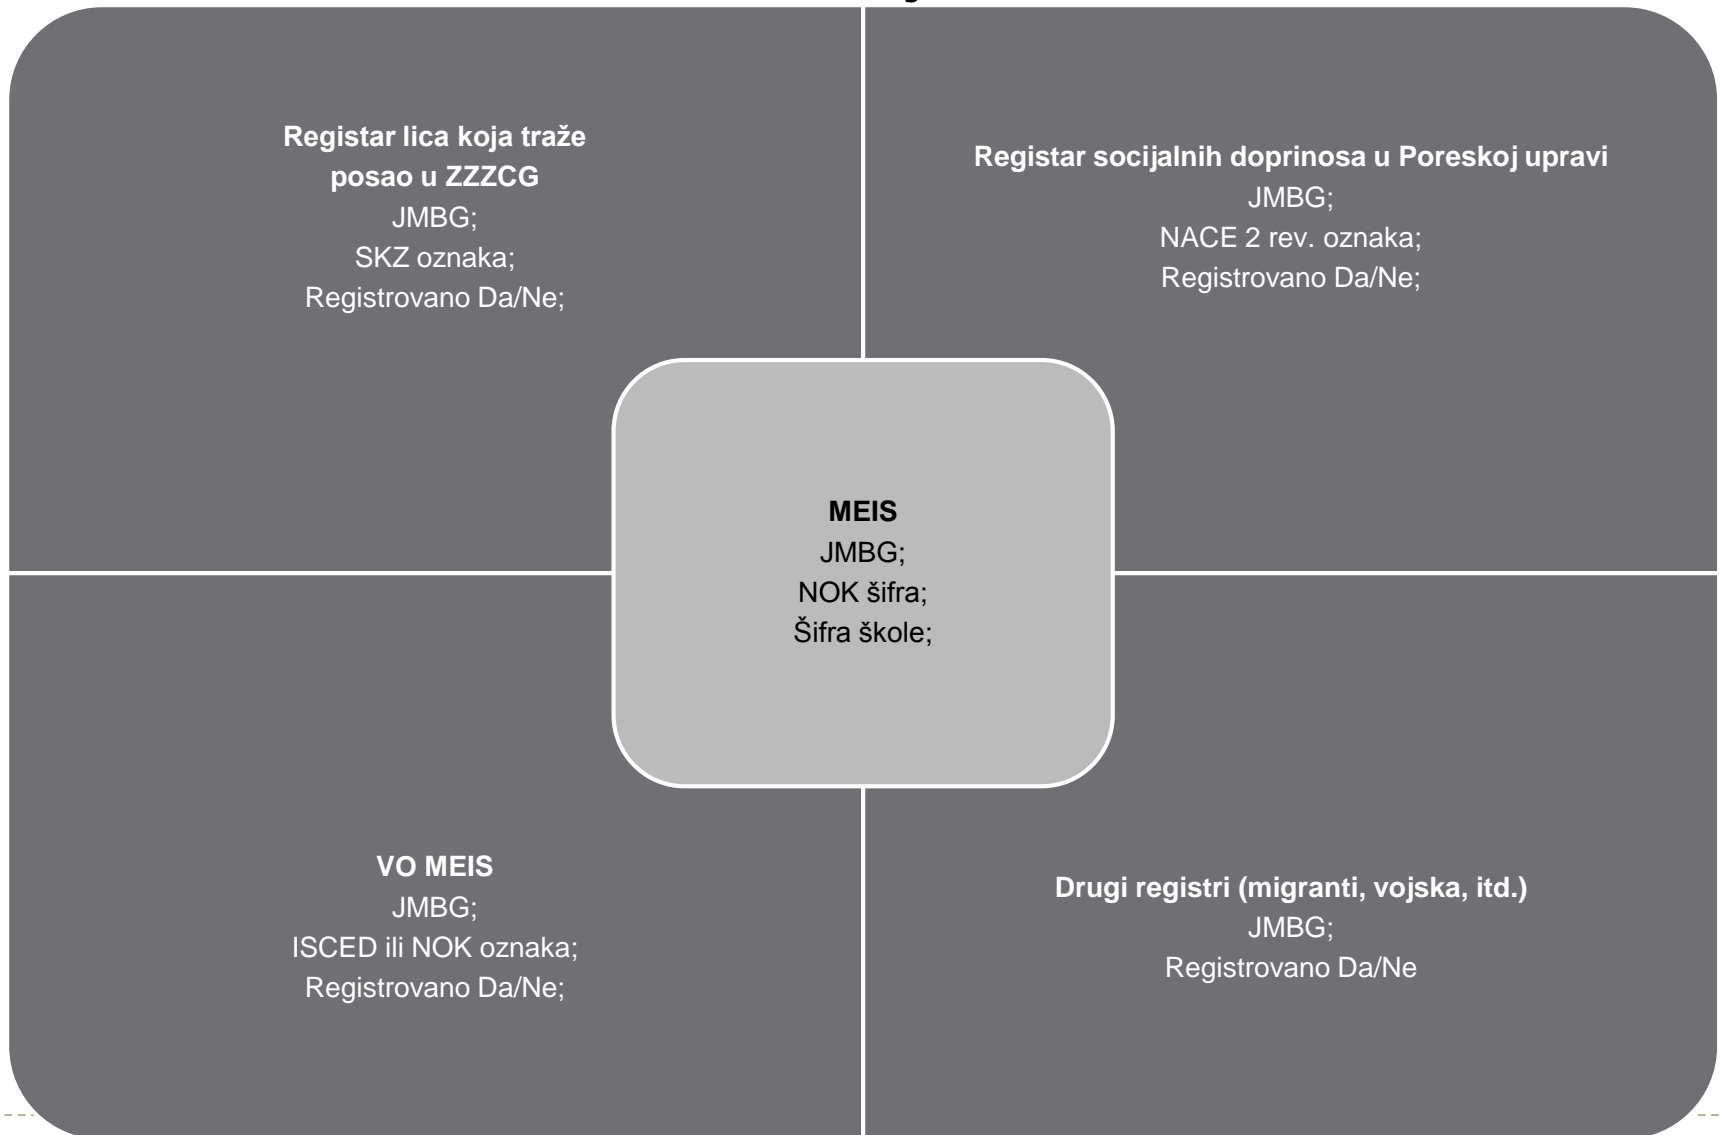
**Registar lica koja traže posao u ZZZCG**
JMBG;
SKZ oznaka;
Registrovano Da/Ne;

**Registar socijalnih doprinosa u Poreskoj upravi**
JMBG;
NACE 2 rev. oznaka;
Registrovano Da/Ne;

**MEIS**
JMBG;
NOK šifra;
Šifra škole;

**VO MEIS**
JMBG;
ISCED ili NOK oznaka;
Registrovano Da/Ne;

**Drugi registri (migranti, vojska, itd.)**
JMBG;
Registrovano Da/Ne